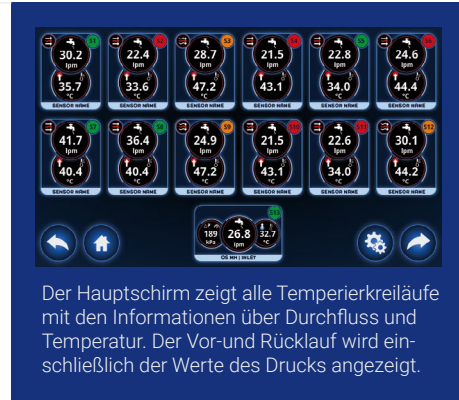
S1 30.2 lpm 35.7 °C SENSOR NAME

S2 22.4 lpm 33.6 °C SENSOR NAME

S3 28.7 lpm 47.2 °C SENSOR NAME

S4 21.5 lpm 43.1 °C SENSOR NAME

S5 22.8 lpm 34.0 °C SENSOR NAME

S6 24.6 lpm 44.4 °C SENSOR NAME

S7 41.7 lpm 40.4 °C SENSOR NAME

S8 36.4 lpm 40.4 °C SENSOR NAME

S9 24.9 lpm 47.2 °C SENSOR NAME

S10 21.5 lpm 43.1 °C SENSOR NAME

S11 22.6 lpm 34.0 °C SENSOR NAME

S12 30.1 lpm 44.2 °C SENSOR NAME

S13 189 kPa 26.8 lpm 32.7 °C OE MN | INLET

Der Hauptschirm zeigt alle Temperierkreiläufe mit den Informationen über Durchfluss und Temperatur. Der Vor-und Rücklauf wird einschließlich der Werte des Drucks angezeigt.